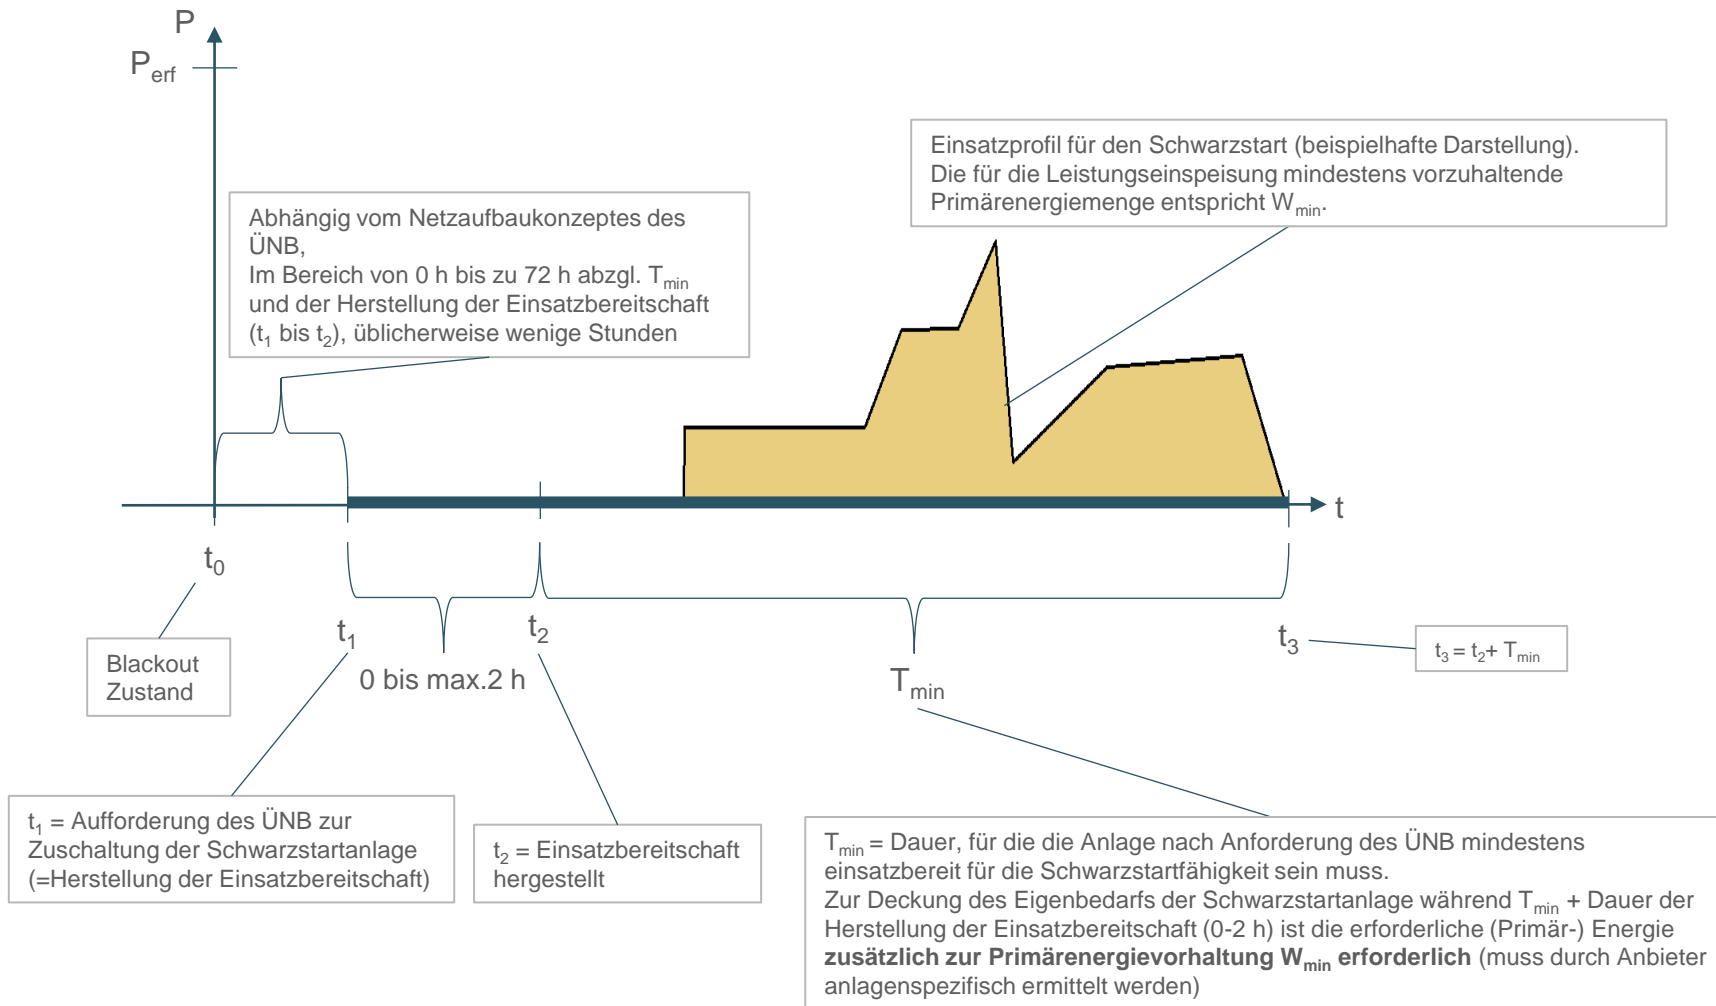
P

$P_{erf}$

Einsatzprofil für den Schwarzstart (beispielhafte Darstellung). Die für die Leistungseinspeisung mindestens vorzuhaltende Primärenergiemenge entspricht $W_{min}$.

Abhängig vom Netzaufbaukonzeptes des ÜNB,
Im Bereich von 0 h bis zu 72 h abzgl. $T_{min}$ und der Herstellung der Einsatzbereitschaft ($t_1$ bis $t_2$), üblicherweise wenige Stunden

t

$t_0$

$t_1$

0 bis max.2 h

$t_2$

$T_{min}$

$t_3$

$t_3 = t_2 + T_{min}$

Blackout Zustand

$t_1$ = Aufforderung des ÜNB zur Zuschaltung der Schwarzstartanlage (=Herstellung der Einsatzbereitschaft)

$t_2$ = Einsatzbereitschaft hergestellt

$T_{min}$ = Dauer, für die die Anlage nach Anforderung des ÜNB mindestens einsatzbereit für die Schwarzstartfähigkeit sein muss.
Zur Deckung des Eigenbedarfs der Schwarzstartanlage während $T_{min}$ + Dauer der Herstellung der Einsatzbereitschaft (0-2 h) ist die erforderliche (Primär-) Energie **zusätzlich zur Primärenergievorhaltung $W_{min}$ erforderlich** (muss durch Anbieter anlagenspezifisch ermittelt werden)